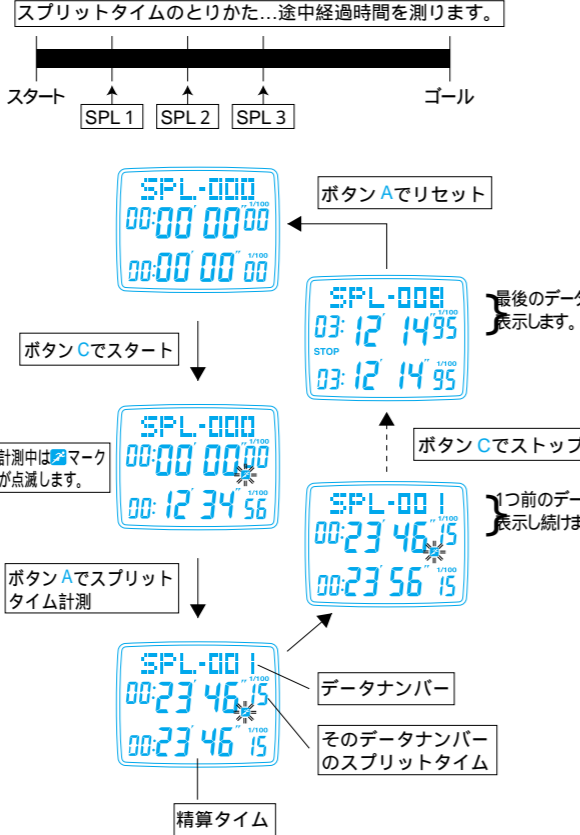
スプリットタイムのとりかた…途中経過時間を測ります。

スタート

ゴール

SPL 1

SPL 2

SPL 3

SPL-000
00:00′00″00 1/100
00:00′00″00 1/100

ボタン A でリセット

SPL-008
03:12′14″95 1/100
STOP
03:12′14″95 1/100

最後のデータ
表示します。

ボタン C でスタート

SPL-000
00:00′00″00 1/100
00:12′34″56 1/100

計測中は マーク
が点滅します。

ボタン C でストップ

SPL-001
00:23′46″15 1/100
00:23′56″15 1/100

1つ前のデー
表示し続けま

ボタン A でスプリット
タイム計測

SPL-001
00:23′46″15 1/100
00:23′46″15 1/100

データナンバー

そのデータナンバー
のスプリットタイム

精算タイム